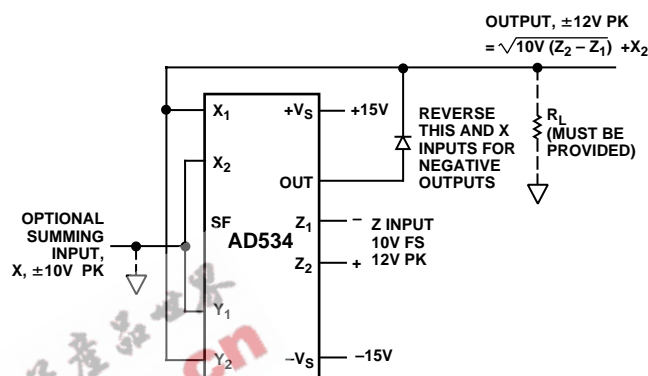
OUTPUT, ±12V PK
$= \sqrt{10V (Z_2 - Z_1)} + X_2$

$X_1$

$+V_S$

+15V

REVERSE THIS AND X INPUTS FOR NEGATIVE OUTPUTS

$R_L$
(MUST BE PROVIDED)

$X_2$

OUT

OPTIONAL SUMMING INPUT, X, ±10V PK

SF

AD534

$Z_1$

–

Z INPUT
10V FS
12V PK

$Z_2$

+

$Y_1$

$Y_2$

$-V_S$

–15V